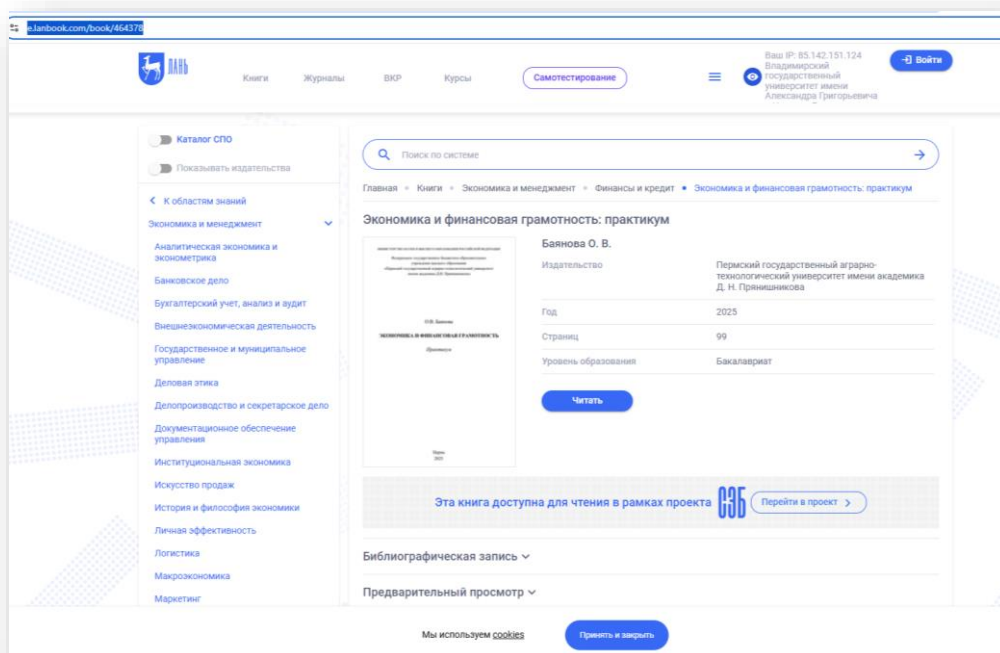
e.lanbook.com/book/464378

ЛАНЬ

Книги Журналы ВКР Курсы Самотестирование

Ваш IP: 85.142.151.124 Владимирский государственный университет имени Александра Григорьевича

Войти

Каталог СПО

Показывать издательства

< К областям знаний

Экономика и менеджмент

Аналитическая экономика и эконометрика

Банковское дело

Бухгалтерский учет, анализ и аудит

Внешнеэкономическая деятельность

Государственное и муниципальное управление

Деловая этика

Делопроизводство и секретарское дело

Документационное обеспечение управления

Институциональная экономика

Искусство продаж

История и философия экономики

Личная эффективность

Логистика

Макроэкономика

Маркетинг

Поиск по системе

Главная • Книги • Экономика и менеджмент • Финансы и кредит • Экономика и финансовая грамотность: практикум

Экономика и финансовая грамотность: практикум

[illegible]

О.В. Баянова

ЭКОНОМИКА И ФИНАНСОВАЯ ГРАМОТНОСТЬ

Практикум

Пермь
2025

Баянова О. В.

| Издательство | Пермский государственный аграрно-технологический университет имени академика Д. Н. Прянишникова |
|---|---|
| Год | 2025 |
| Страниц | 99 |
| Уровень образования | Бакалавриат |

Читать

Эта книга доступна для чтения в рамках проекта СЭБ Перейти в проект >

Библиографическая запись

Предварительный просмотр

Мы используем cookies

Принять и закрыть